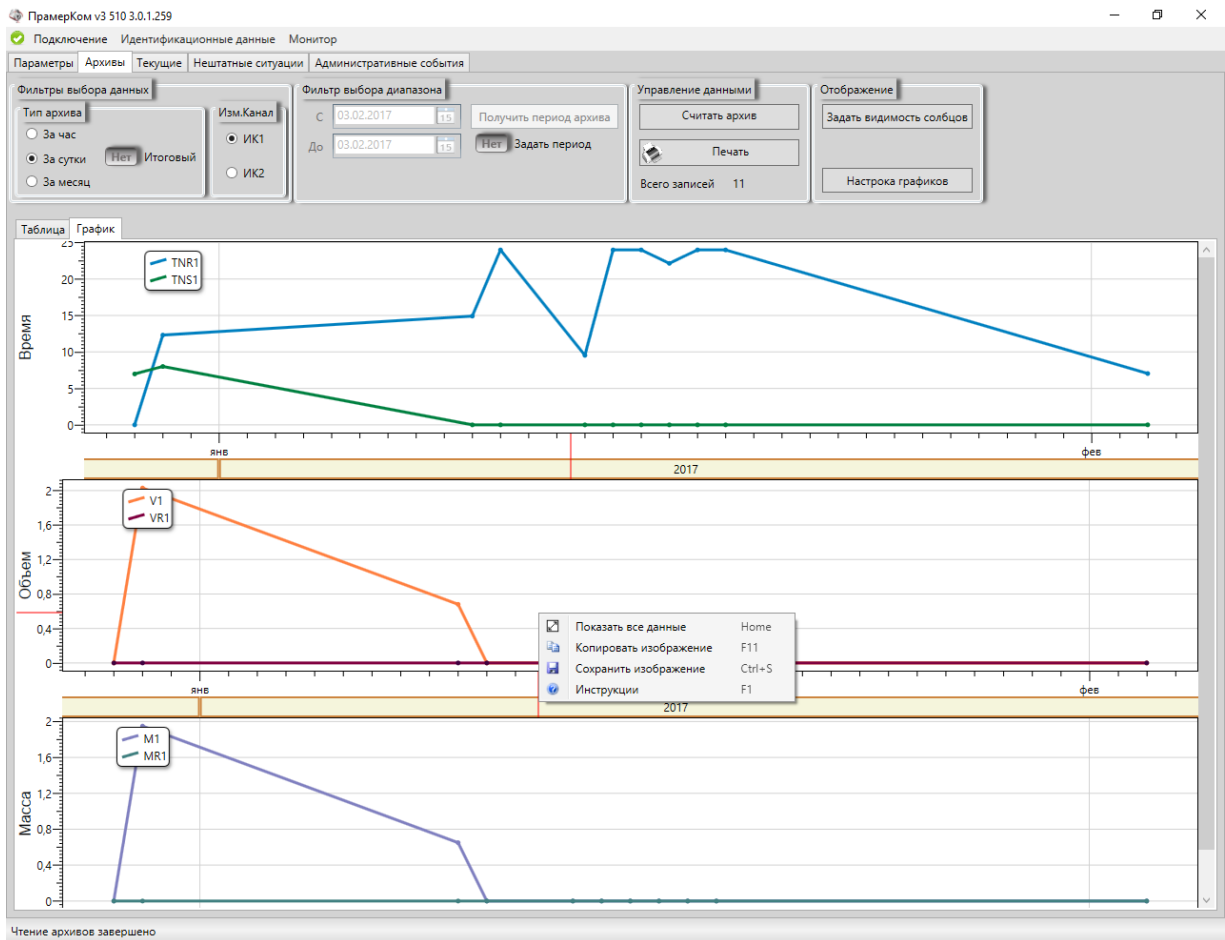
ПрамерКом v3 510 3.0.1.259

Подключение Идентификационные данные Монитор

Параметры Архивы Текущие Нештатные ситуации Административные события

Фильтры выбора данных
Тип архива
За час
За сутки
За месяц
Нет Итоговый

Изм.Канал
ИК1
ИК2

Фильтр выбора диапазона
С 03.02.2017
До 03.02.2017
Получить период архива
Нет Задать период

Управление данными
Считать архив
Печать
Всего записей 11

Отображение
Задать видимость солбцов
Настрока графиков

Таблица График

TNR1
TNS1
Время
25
20
15
10
5
0
янв
фев
2017

V1
VR1
Объем
2
1,6
1,2
0,8
0,4
0
янв
фев
2017

Показать все данные Home
Копировать изображение F11
Сохранить изображение Ctrl+S
Инструкции F1

M1
MR1
Масса
2
1,6
1,2
0,8
0,4
0

Чтение архивов завершено